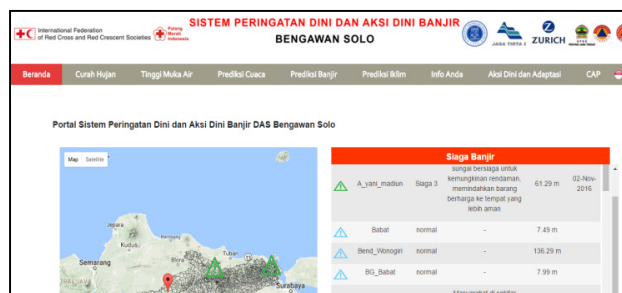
International Federation of Red Cross and Red Crescent Societies
Palang Merah Indonesia
SISTEM PERINGATAN DINI DAN AKSI DINI BANJIR
BENGAWAN SOLO
JASA TIRTA I
ZURICH

Beranda | Curah Hujan | Tinggi Muka Air | Prediksi Cuaca | Prediksi Banjir | Prediksi Iklim | Info Anda | Aksi Dini dan Adaptasi | CAP

Portal Sistem Peringatan Dini dan Aksi Dini Banjir DAS Bengawan Solo

Map | Satellite

Jepara
Kudus
Semarang
Tuban
Surabaya

Siaga Banjir

| | | | | | |
|---|---|---|---|---|---|
| | A_yani_madiun | Siaga 3 | sungai bersiaga untuk semungkinan rendaman, memindahkan barang berharga ke tempat yang lebih aman | 61.29 m | 02-Nov-2016 |
| | Babat | normal | - | 7.49 m | |
| | Bend_Wonogiri | normal | - | 136.29 m | |
| | BG_Babat | normal | - | 7.99 m | |
| | | | Masyarakat di sekitar | | |